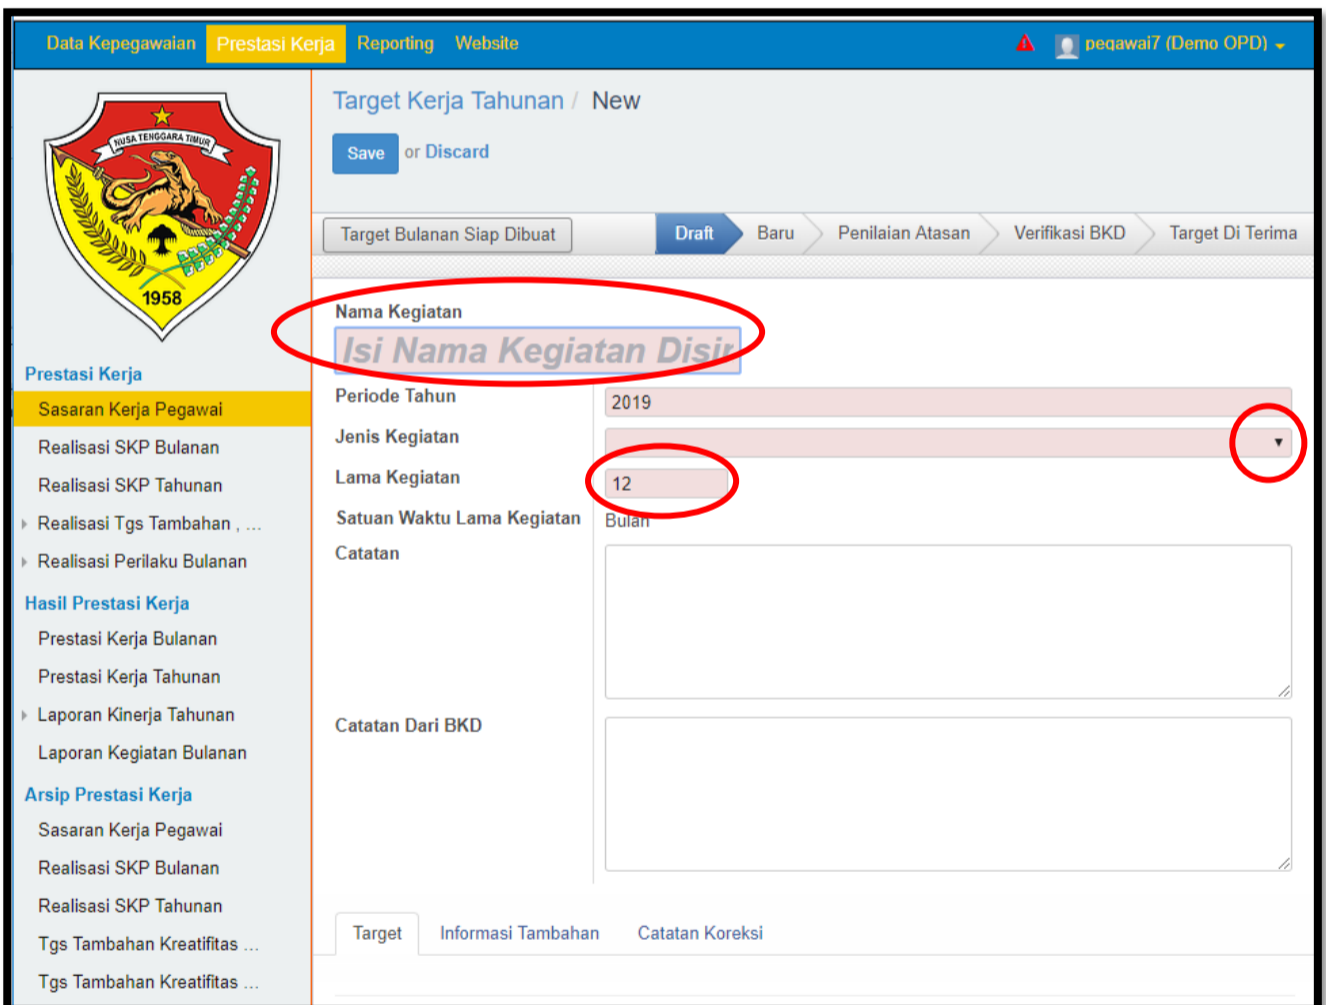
Data Kepegawaian Prestasi Kerja Reporting Website

pegawai7 (Demo OPD)

NUSA TENGGARA TIMUR

1958

Prestasi Kerja

Sasaran Kerja Pegawai

Realisasi SKP Bulanan

Realisasi SKP Tahunan

Realisasi Tgs Tambahan , ...

Realisasi Perilaku Bulanan

Hasil Prestasi Kerja

Prestasi Kerja Bulanan

Prestasi Kerja Tahunan

Laporan Kinerja Tahunan

Laporan Kegiatan Bulanan

Arsip Prestasi Kerja

Sasaran Kerja Pegawai

Realisasi SKP Bulanan

Realisasi SKP Tahunan

Tgs Tambahan Kreatifitas ...

Tgs Tambahan Kreatifitas ...

Target Kerja Tahunan / New

Save or Discard

Target Bulanan Siap Dibuat

Draft Baru Penilaian Atasan Verifikasi BKD Target Di Terima

Nama Kegiatan

Isi Nama Kegiatan Disi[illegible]

Periode Tahun 2019

Jenis Kegiatan

Lama Kegiatan 12

Satuan Waktu Lama Kegiatan Bulan

Catatan

Catatan Dari BKD

Target Informasi Tambahan Catatan Koreksi